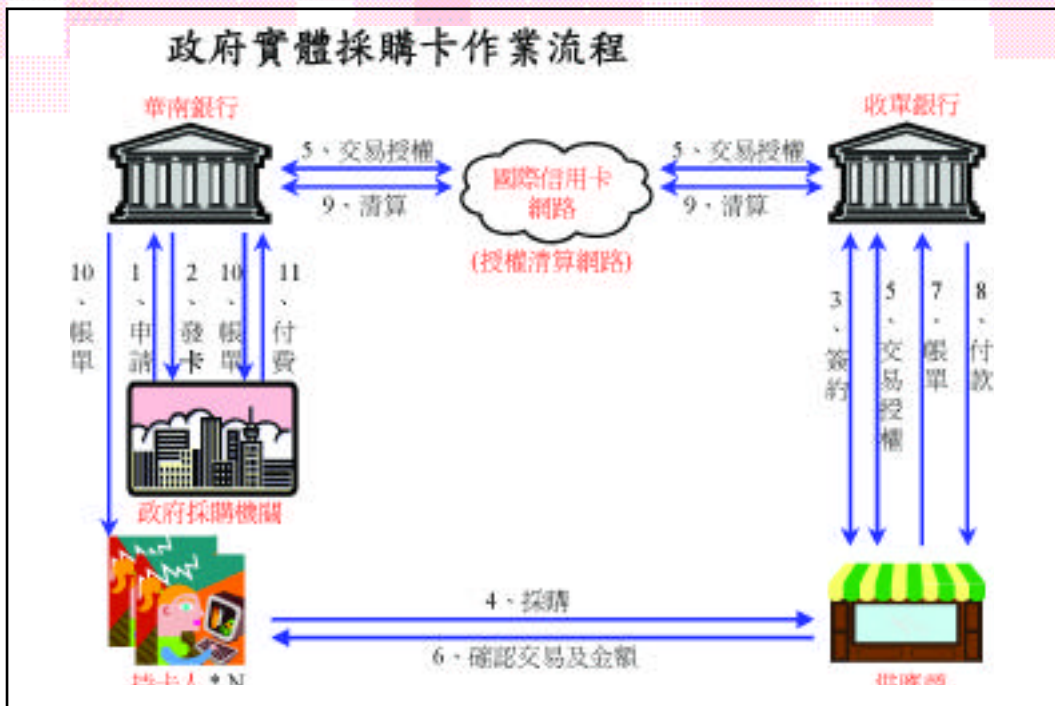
政府實體採購卡作業流程

華南銀行

收單銀行

5、交易授權

9、清算

國際信用卡網路

(授權清算網路)

5、交易授權

9、清算

10、帳單

1、申請

2、發卡

10、帳單

11、付費

3、簽約

5、交易授權

7、帳單

8、付款

政府採購機關

4、採購

6、確認交易及金額

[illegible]